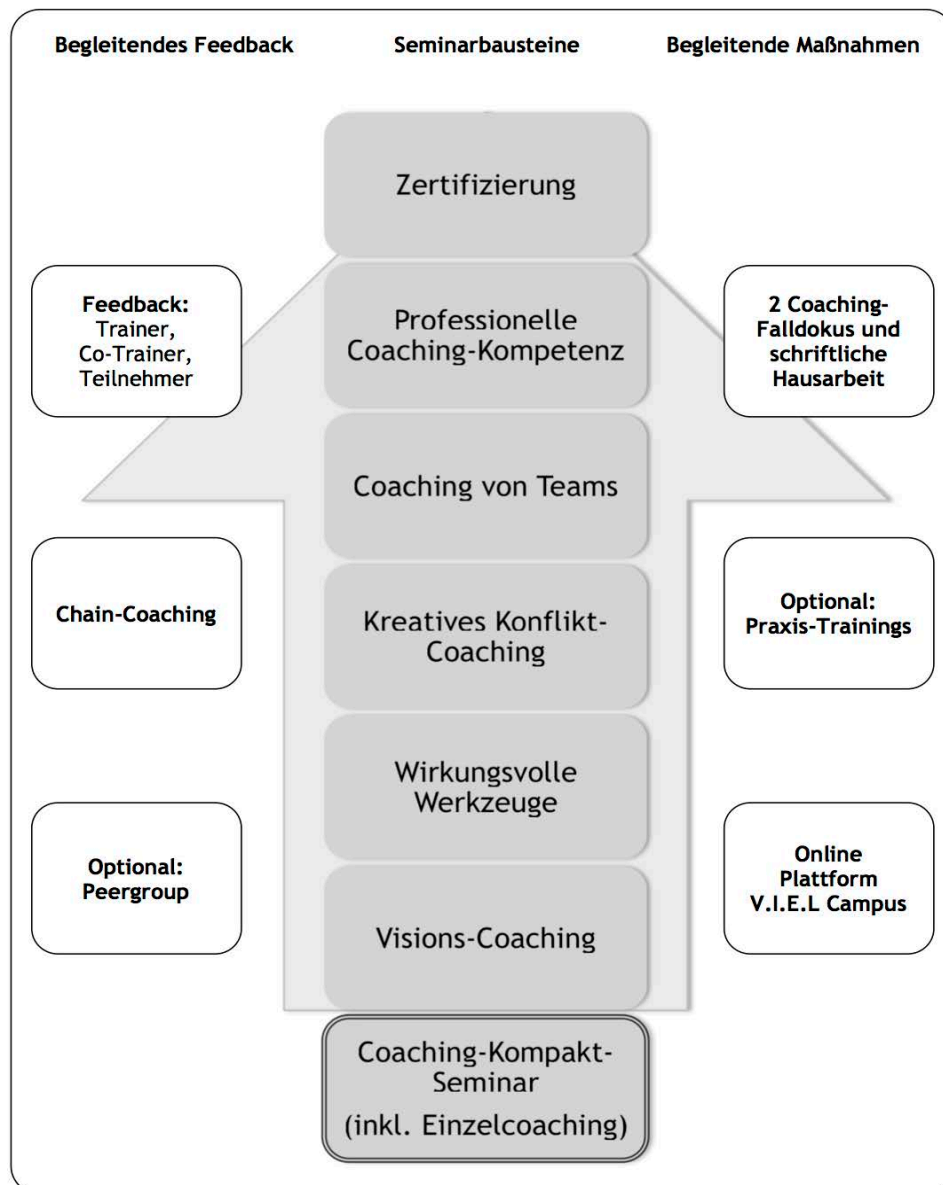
Begleitendes Feedback

Seminarbausteine

Begleitende Maßnahmen

Zertifizierung

Feedback: Trainer, Co-Trainer, Teilnehmer

Professionelle Coaching-Kompetenz

2 Coaching-Falldokus und schriftliche Hausarbeit

Coaching von Teams

Chain-Coaching

Kreatives Konflikt-Coaching

Optional: Praxis-Trainings

Wirkungsvolle Werkzeuge

Optional: Peergroup

Visions-Coaching

Online Plattform V.I.E.L Campus

Coaching-Kompakt-Seminar (inkl. Einzelcoaching)